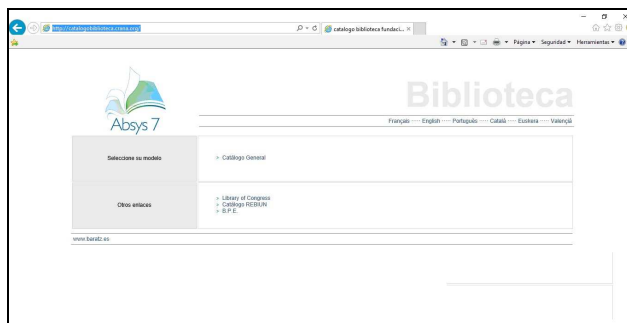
http://catalogobiblioteca.cnsea.org/

catalogo biblioteca fundaci... ×

Página ▾ Seguridad ▾ Herramientas ▾

Absys 7

Biblioteca

Français ····· English ····· Português ····· Català ····· Euskera ····· Valencià

| Seleccione su modelo | > Catálogo General |
|---|---|
| Otros enlaces | > Library of Congress<br>> Catálogo REBIUN<br>> B.P.E. |

www.baratz.es